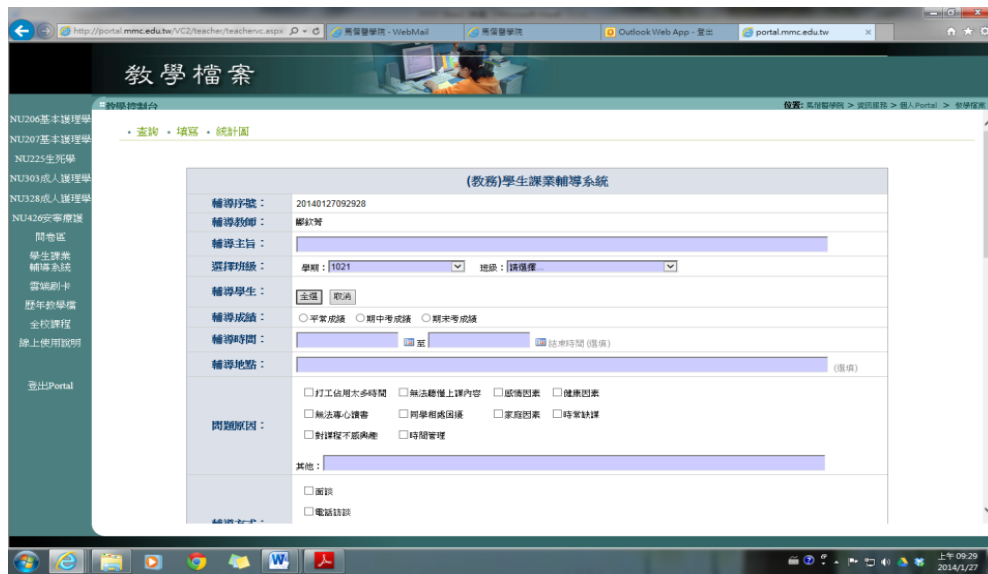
http://portal.mmc.edu.tw/VC2/teacher/teachervc.aspx
馬偕醫學院 - WebMail
馬偕醫學院
Outlook Web App - 登出
portal.mmc.edu.tw

教學檔案

教學控制台
位置: 馬偕醫學院 > 資訊服務 > 個人Portal > 教學檔案

NU206基本護理學
NU207基本護理學
NU225生死學
NU303成人護理學
NU328成人護理學
NU426安寧療護
問卷區
學生課業輔導系統
雲端刷卡
歷年教學檔
全校課程
線上使用說明
登出Portal

• 查詢 • 填寫 • 統計圖

(教務)學生課業輔導系統

| 輔導序號: | 20140127092928 |
|---|---|
| 輔導教師: | 鄒欣芳 |
| 輔導主旨: | |
| 選擇班級: | 學期: 1021 班級: 請選擇... |
| 輔導學生: | 全選 取消 |
| 輔導成績: | ○平常成績 ○期中考成績 ○期末考成績 |
| 輔導時間: | 至 結束時間 (選填) |
| 輔導地點: | (選填) |
| 問題原因: | □打工佔用太多時間 □無法聽懂上課內容 □感情因素 □健康因素 □無法專心讀書 □同學相處困擾 □家庭因素 □時常缺課 □對課程不感興趣 □時間管理 其他: |
| 輔導方式: | □面談 □電話訪談 |

上午 09:29
2014/1/27